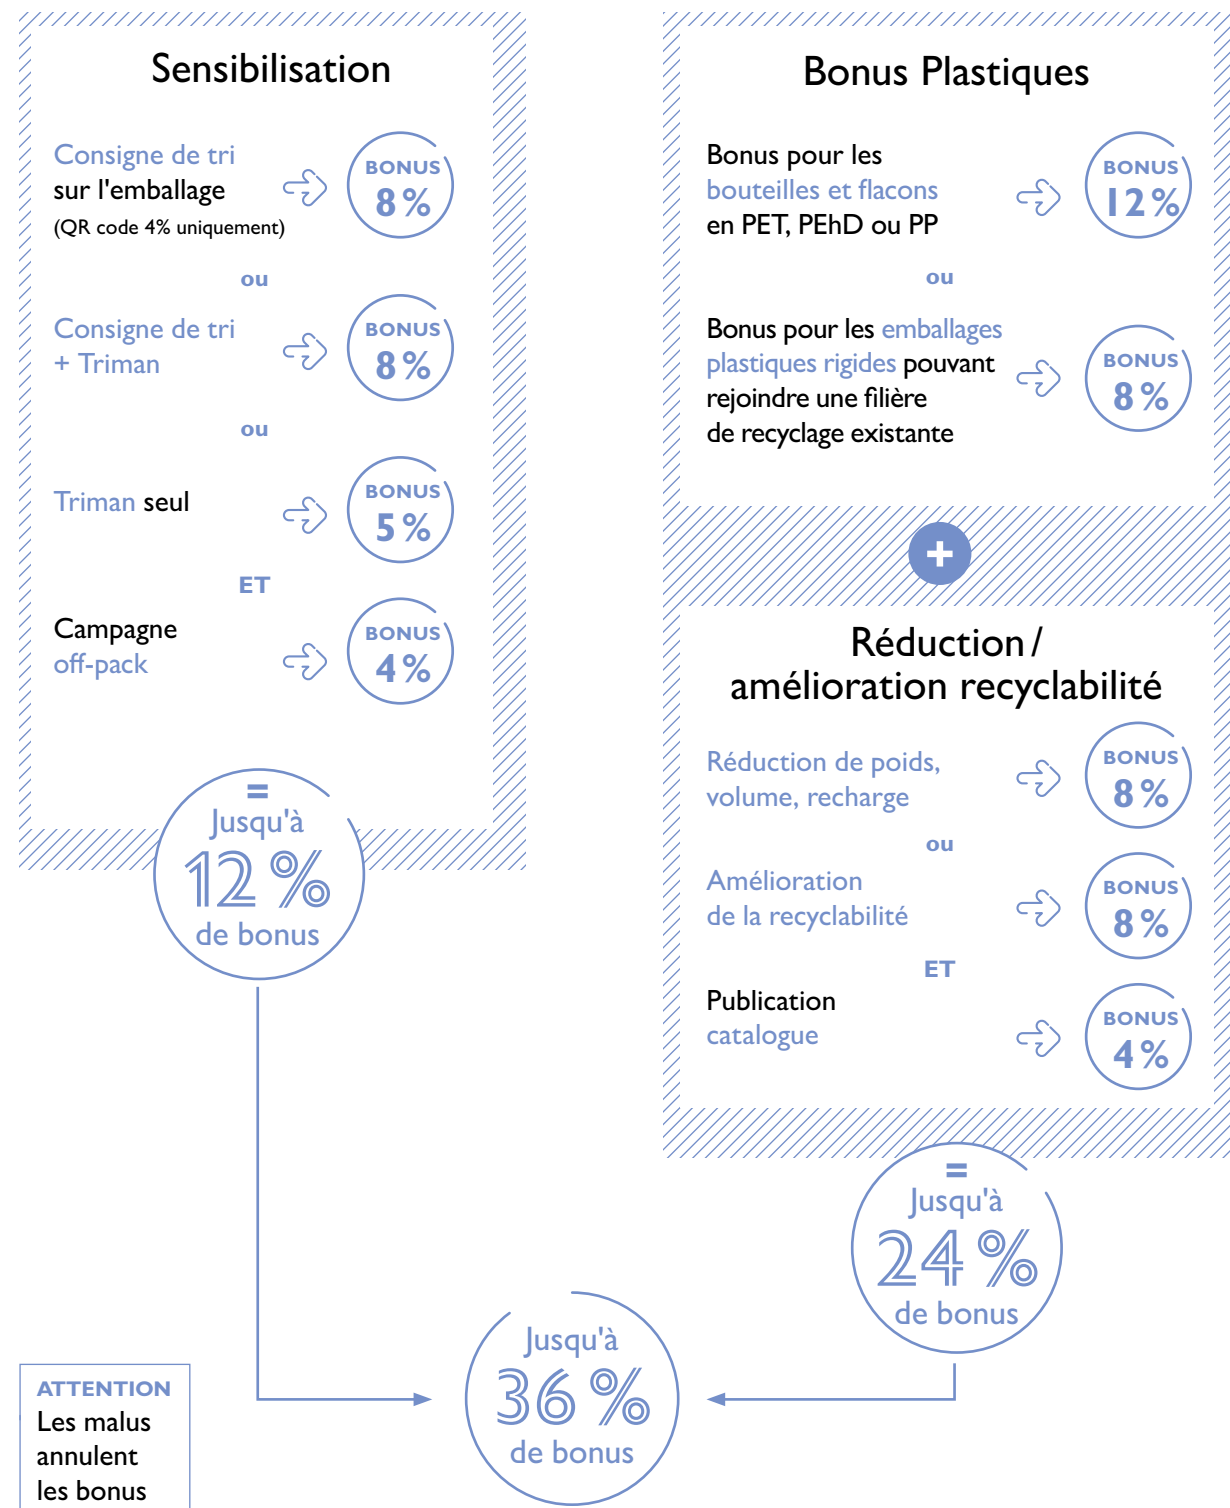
Sensibilisation

Consigne de tri sur l'emballage (QR code 4% uniquement)

BONUS 8 %

ou

Consigne de tri + Triman

BONUS 8 %

ou

Triman seul

BONUS 5 %

ET

Campagne off-pack

BONUS 4 %

= Jusqu'à 12 % de bonus

Bonus Plastiques

Bonus pour les bouteilles et flacons en PET, PEhD ou PP

BONUS 12 %

ou

Bonus pour les emballages plastiques rigides pouvant rejoindre une filière de recyclage existante

BONUS 8 %

+

Réduction / amélioration recyclabilité

Réduction de poids, volume, recharge

BONUS 8 %

ou

Amélioration de la recyclabilité

BONUS 8 %

ET

Publication catalogue

BONUS 4 %

= Jusqu'à 24 % de bonus

Jusqu'à 36 % de bonus

ATTENTION
Les malus annulent les bonus